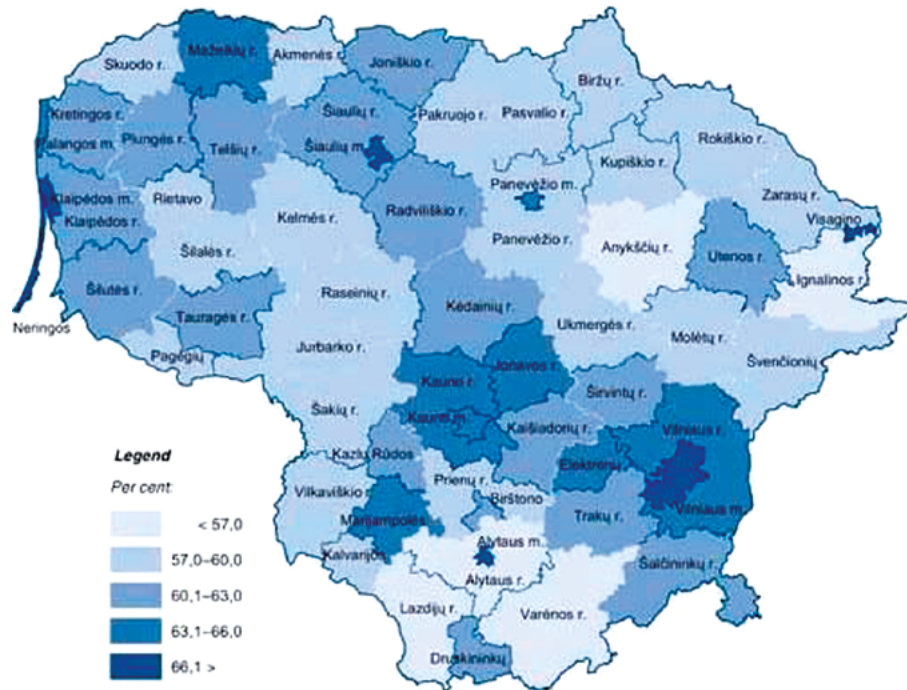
Mažeikių r.
Akmenės
Skuodo r.
Joniškio r.
Biržų r.
Kretingos r.
Palangos m.
Plungės r.
Telšių r.
Šiaulių r.
Šiaulių m.
Pakruojo r.
Pasvalio r.
Rokiškio r.
Kupiškio r.
Klaipėdos m.
Klaipėdos r.
Rietavo
Kelmės r.
Radviliškio r.
Panevėžio m.
Zarasų r.
Visagino
Šilalės r.
Panevėžio r.
Anykščių r.
Utenos r.
Ignalinos r.
Šilutės r.
Tauragės r.
Raseinių r.
Kėdainių r.
Ukmergės r.
Molėtų r.
Neringos
Pagėgių
Jurbarko r.
Jonavos r.
Švenčionių
Kauno r.
Širvintų r.
Šakių r.
Kauno m.
Kaišiadorių r.
Vilniaus r.
Legend
Kazlų Rūdos
Per cent
Elektrėnų
Vilkaviškio r.
Prienų r.
Birštono
Vilniaus m.
Marijampolės
Trakų r.
Alytaus m.
Kalvarijos
Alytaus r.
Šalčininkų r.
Lazdijų r.
Varėnos r.
Druskininkų

| | < 57,0 |
|---|---|
| | 57,0–60,0 |
| | 60,1–63,0 |
| | 63,1–66,0 |
| | 66,1 > |